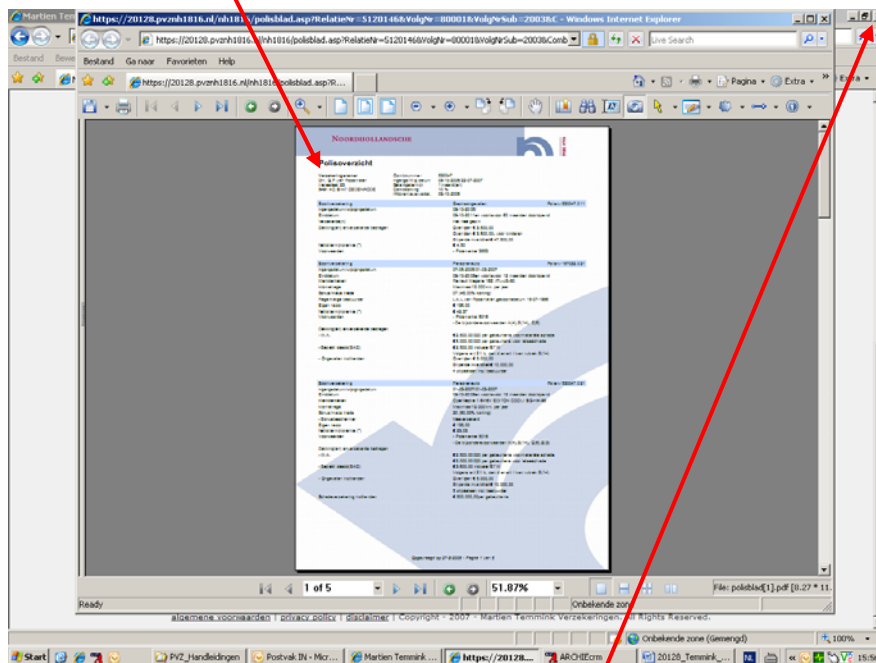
Martien Tem
https://20128.pvznh1816.nl/nh1816/polisblad.asp?RelatieNr=5120146&VolgNr=80001&VolgNrSub=20038&C - Windows Internet Explorer
https://20128.pvznh1816.nl/nh1816/polisblad.asp?RelatieNr=5120146&VolgNr=80001&VolgNrSub=20038&Comb
Live Search
Bestand
Bestand Ga naar Favorieten Help
https://20128.pvznh1816.nl/nh1816/polisblad.asp?R...
Pagina
Extra
Extra
NOORDHOLLANDSCHE
Polisoverzicht
1 of 5
51.87%
File: polisblad[1].pdf [8.27 * 11.
Ready
Onbekende zone
algemene voorwaarden | privacy policy | disclaimer | Copyright - 2007 - Martien Temmink Verzekeringen. All Rights Reserved.
Onbekende zone (Gemengd)
100%
Start
PVZ_Handleidingen
Postvak IN - Micr...
Martien Temmink ...
https://20128....
ARCHIErm
20128_Temmink_...
NL
15:5